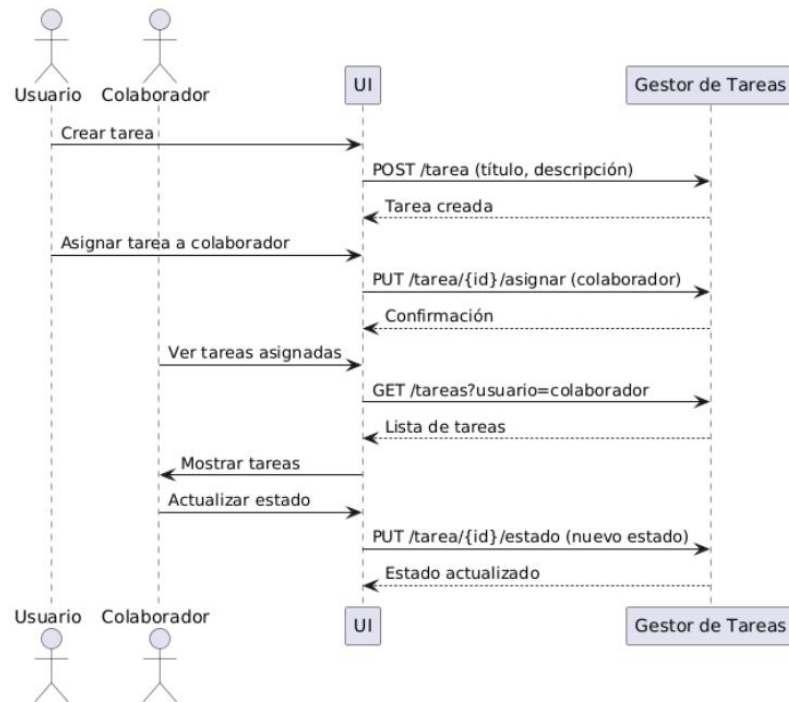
Usuario Colaborador UI Gestor de Tareas

Crear tarea

POST /tarea (título, descripción)

Tarea creada

Asignar tarea a colaborador

PUT /tarea/{id}/asignar (colaborador)

Confirmación

Ver tareas asignadas

GET /tareas?usuario=colaborador

Lista de tareas

Mostrar tareas

Actualizar estado

PUT /tarea/{id}/estado (nuevo estado)

Estado actualizado

Usuario Colaborador UI Gestor de Tareas